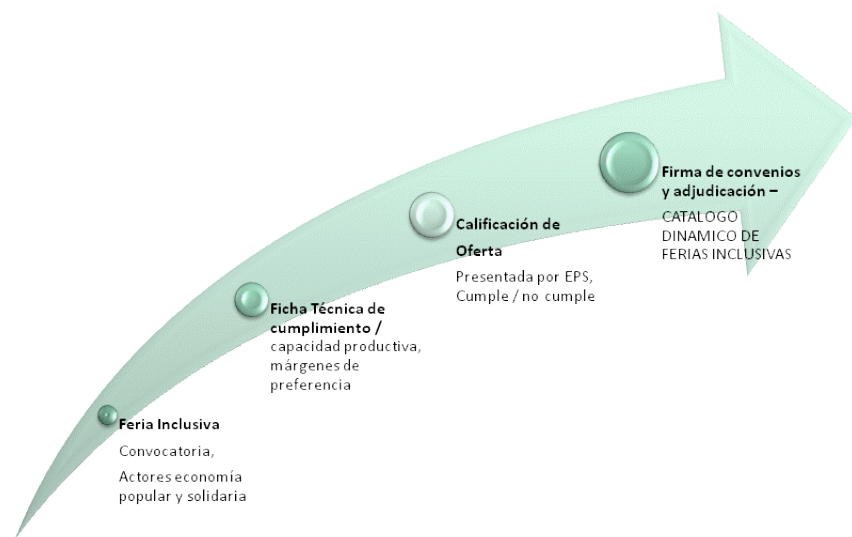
Feria Inclusiva

Convocatoria,

Actores economía popular y solidaria

Ficha Técnica de cumplimiento /

capacidad productiva, márgenes de preferencia

Calificación de Oferta

Presentada por EPS, Cumple / no cumple

Firma de convenios y adjudicación –

CATALOGO DINAMICO DE FERIAS INCLUSIVAS